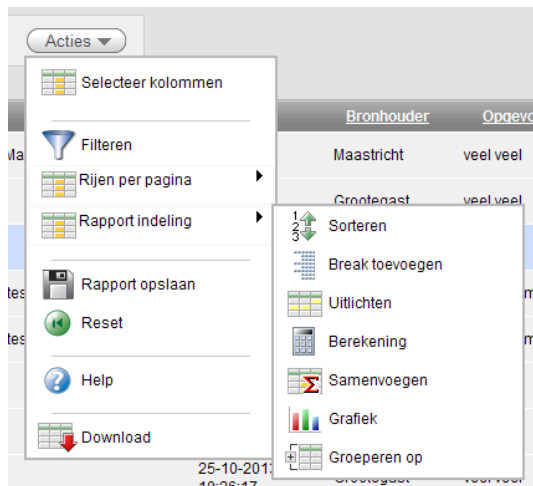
Acties

Selecteer kolommen

Filteren

Rijen per pagina

Rapport indeling

Rapport opslaan

Reset

Help

Download

Bronhouder

Opgev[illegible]

Ma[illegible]

Maastricht

veel veel

Grootegast

veel veel

tes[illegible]

tes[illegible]

Sorteren

Break toevoegen

Uitlichten

Berekening

Samenvoegen

Grafiek

Groeperen op

25-10-201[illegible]

10:26:17

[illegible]

Grootegast

veel veel